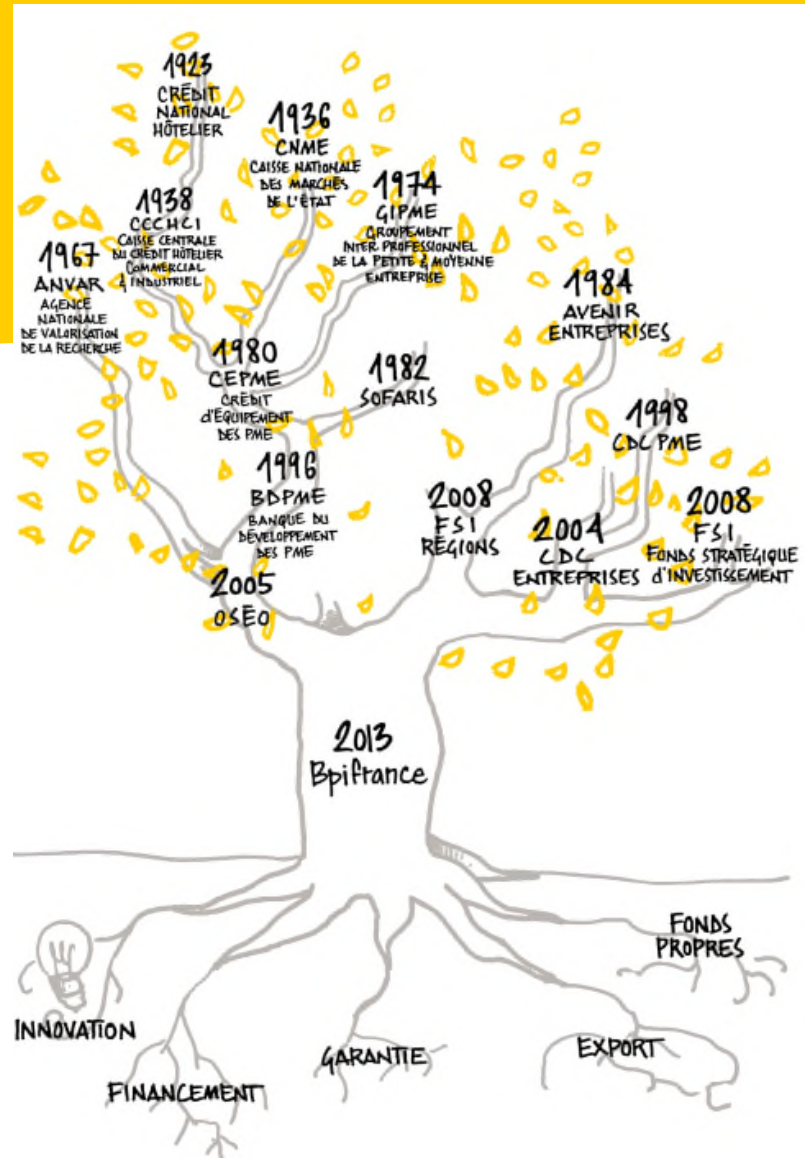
1923
CRÉDIT NATIONAL HÔTELIER

1936
CNME
CAISSE NATIONALE DES MARCHÉS DE L'ÉTAT

1938
CCCHCI
CAISSE CENTRALE DU CRÉDIT HÔTELIER COMMERCIAL & INDUSTRIEL

1974
GIPME
GROUPEMENT INTER PROFESSIONNEL DE LA PETITE & MOYENNE ENTREPRISE

1967
ANVAR
AGENCE NATIONALE DE VALORISATION DE LA RECHERCHE

1984
AVENIR ENTREPRISES

1980
CEPME
CRÉDIT D'ÉQUIPEMENT DES PME

1982
SOFARIS

1998
CDC PME

1996
BDPME
BANQUE DU DÉVELOPPEMENT DES PME

2008
FSI RÉGIONS

2004
CDC ENTREPRISES

2008
FSI
FONDS STRATÉGIQUE D'INVESTISSEMENT

2005
OSÉO

2013
Bpifrance

FONDS PROPRES

INNOVATION

GARANTIE

EXPORT

FINANCEMENT